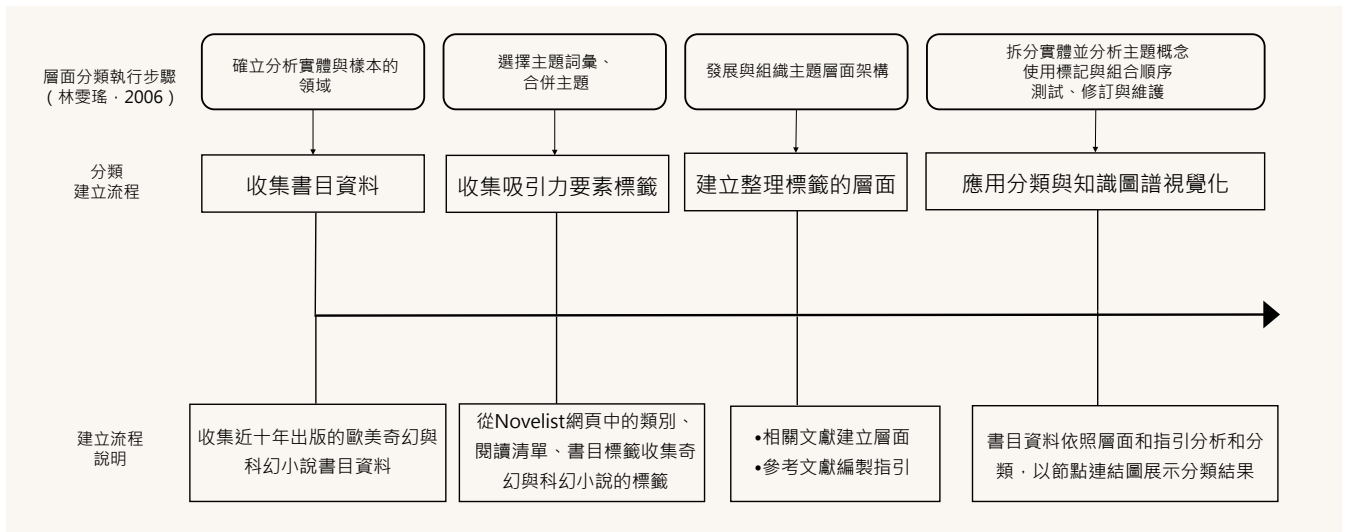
層面分類執行步驟（林雯瑤，2006）

確立分析實體與樣本的領域

選擇主題詞彙、合併主題

發展與組織主題層面架構

拆分實體並分析主題概念
使用標記與組合順序
測試、修訂與維護

分類建立流程

收集書目資料

收集吸引力要素標籤

建立整理標籤的層面

應用分類與知識圖譜視覺化

建立流程說明

收集近十年出版的歐美奇幻與科幻小說書目資料

從Novelist網頁中的類別、閱讀清單、書目標籤收集奇幻與科幻小說的標籤

•相關文獻建立層面
•參考文獻編製指引

書目資料依照層面和指引分析和分類，以節點連結圖展示分類結果